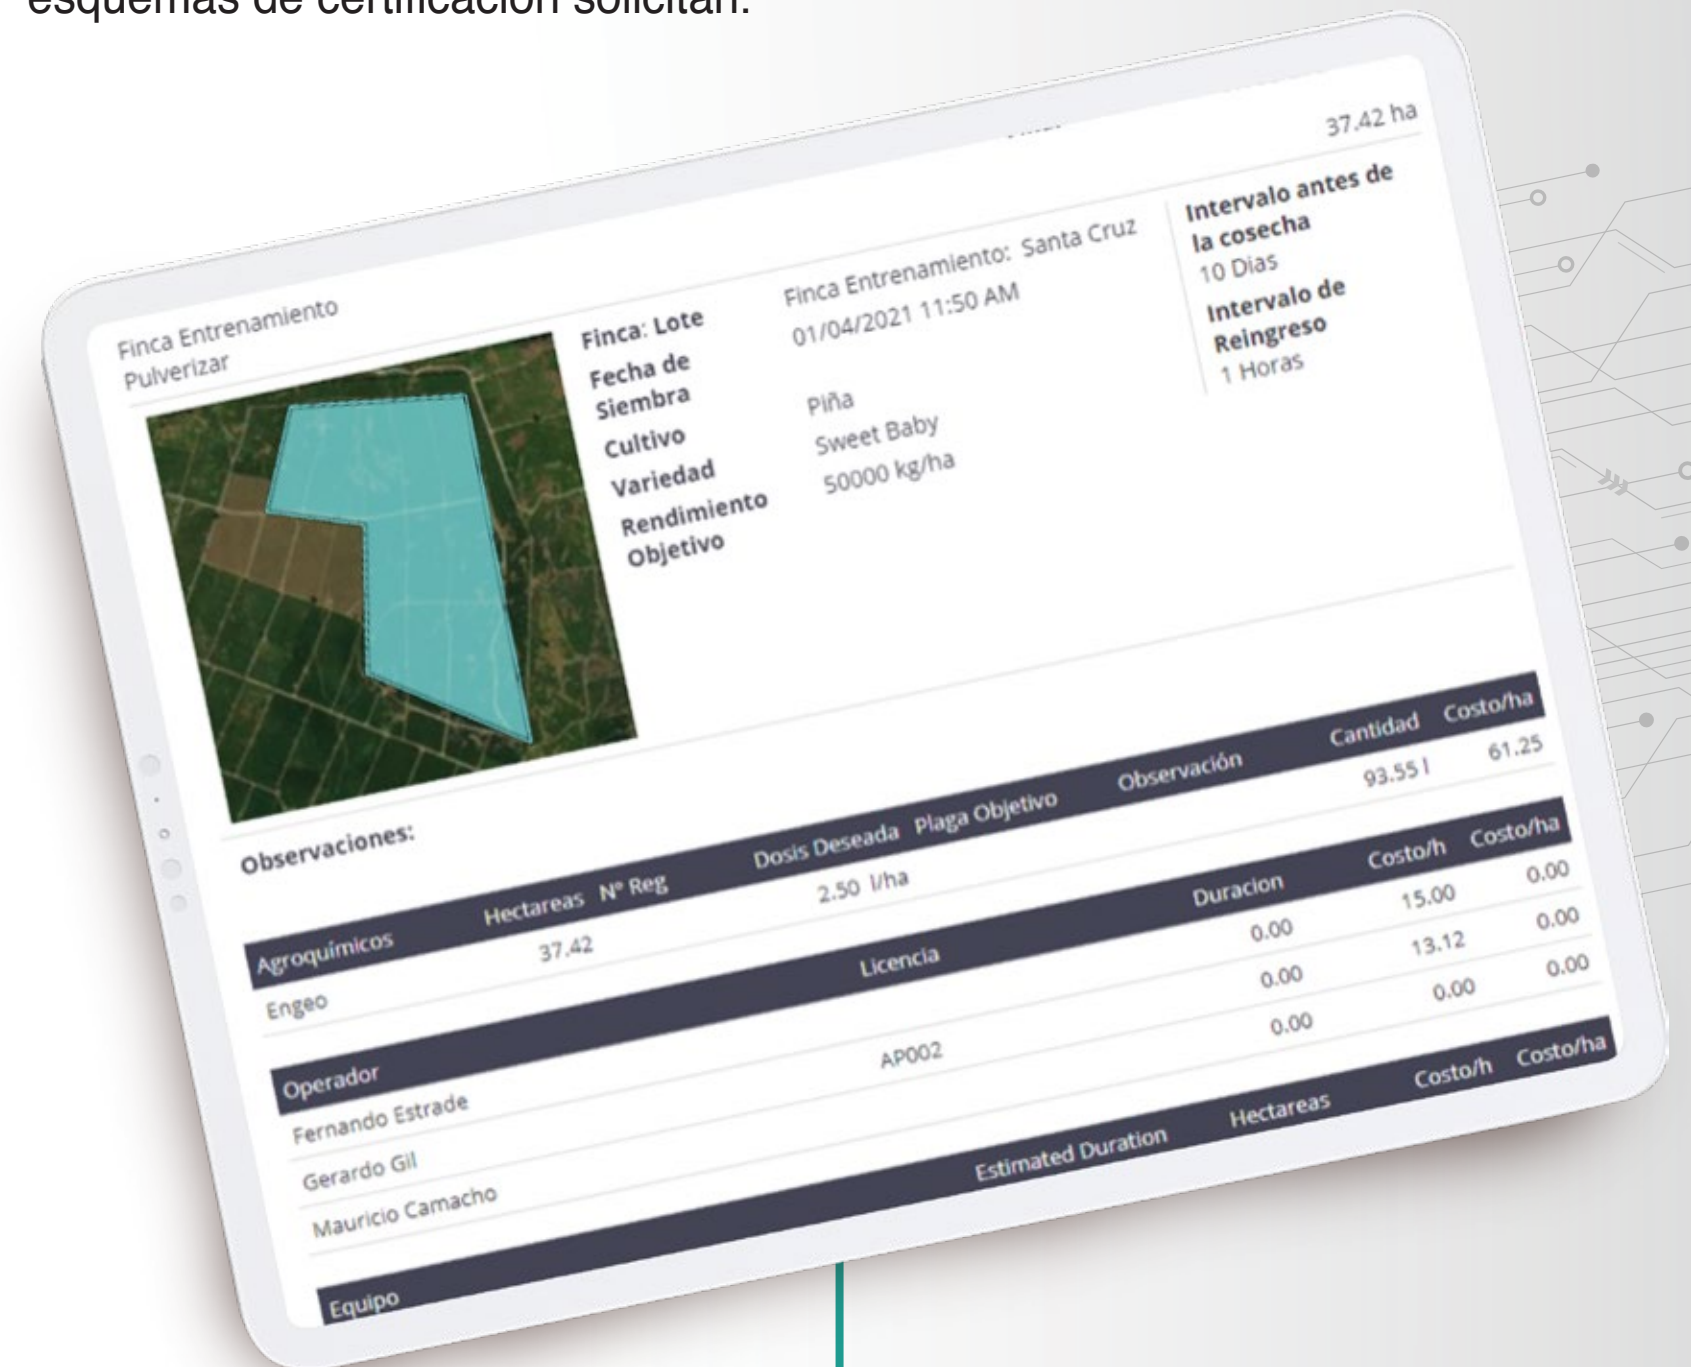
esquemas de certificación solicitan.

37.42 ha

Finca Entrenamiento
Pulverizar

Finca: Lote
Fecha de Siembra
Cultivo
Variedad
Rendimiento Objetivo

Finca Entrenamiento: Santa Cruz
01/04/2021 11:50 AM

Piña
Sweet Baby
50000 kg/ha

Intervalo antes de la cosecha
10 Dias
Intervalo de Reingreso
1 Horas

Observaciones:

| Agroquímicos | Hectareas | Nº Reg | Dosis Deseada | Plaga Objetivo | Observación | Cantidad | Costo/ha |
|---|---|---|---|---|---|---|---|
| Engeo | 37.42 | | 2.50 l/ha | | | 93.55 l | 61.25 |

| Operador | Licencia | Duracion | Costo/h | Costo/ha |
|---|---|---|---|---|
| Fernando Estrade | AP002 | 0.00 | 15.00 | 0.00 |
| Gerardo Gil | | 0.00 | 13.12 | 0.00 |
| Mauricio Camacho | | 0.00 | 0.00 | 0.00 |

| Equipo | Estimated Duration | Hectareas | Costo/h | Costo/ha |
|---|---|---|---|---|